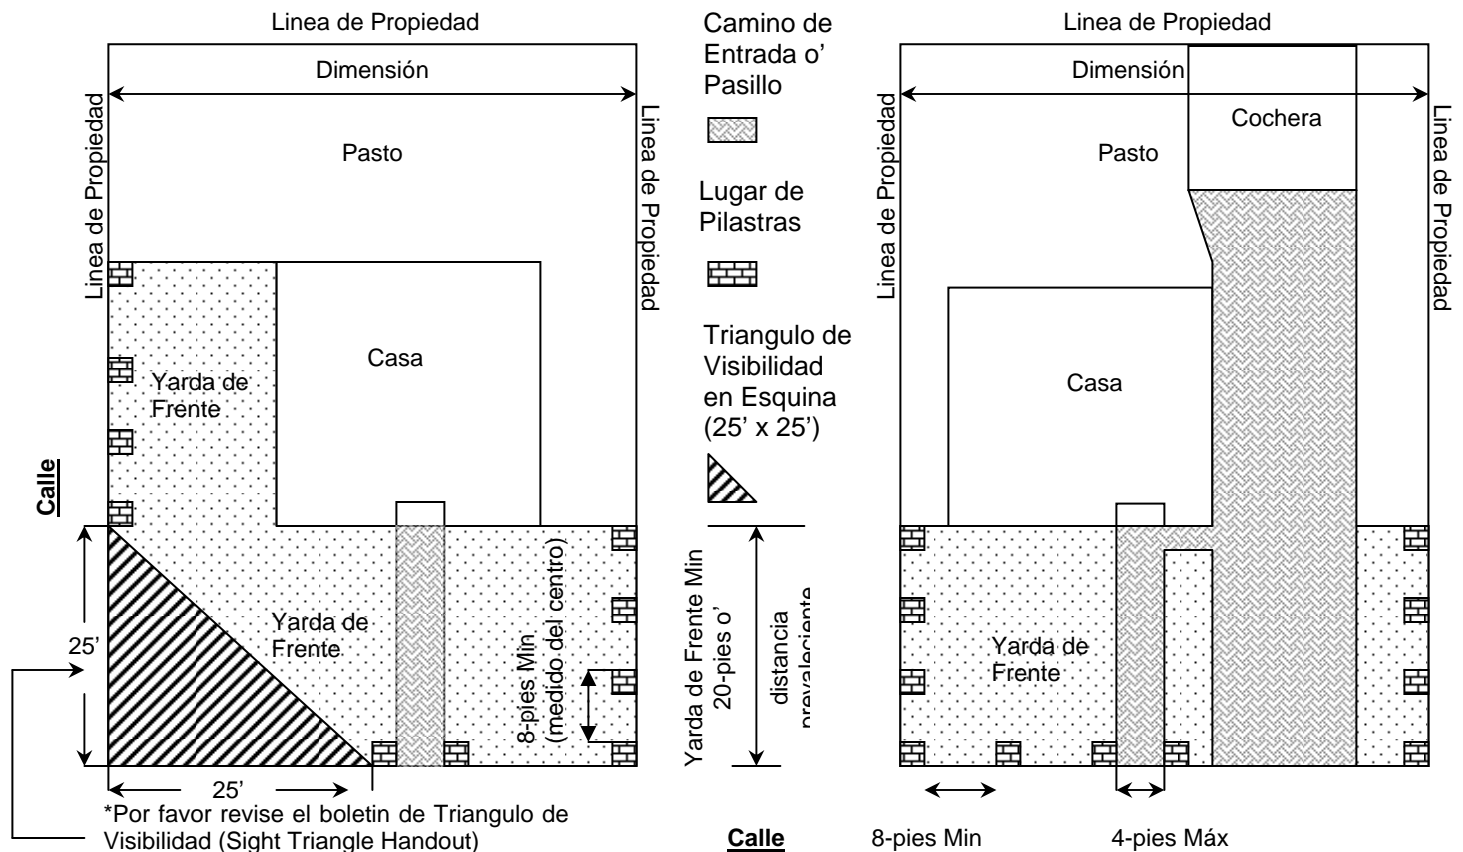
Linea de Propiedad

Dimensión

Linea de Propiedad

Linea de Propiedad

Pasto

Casa

Yarda de Frente

Calle

Yarda de Frente

25'

25'

8-pies Min (medido del centro)

*Por favor revise el boletin de Triangulo de Visibilidad (Sight Triangle Handout)

Camino de Entrada o' Pasillo

Lugar de Pilastras

Triangulo de Visibilidad en Esquina (25' x 25')

Yarda de Frente Min 20-pies o' distancia prevaleciente

Calle

Linea de Propiedad

Dimensión

Cochera

Pasto

Linea de Propiedad

Linea de Propiedad

Casa

Yarda de Frente

8-pies Min

4-pies Máx